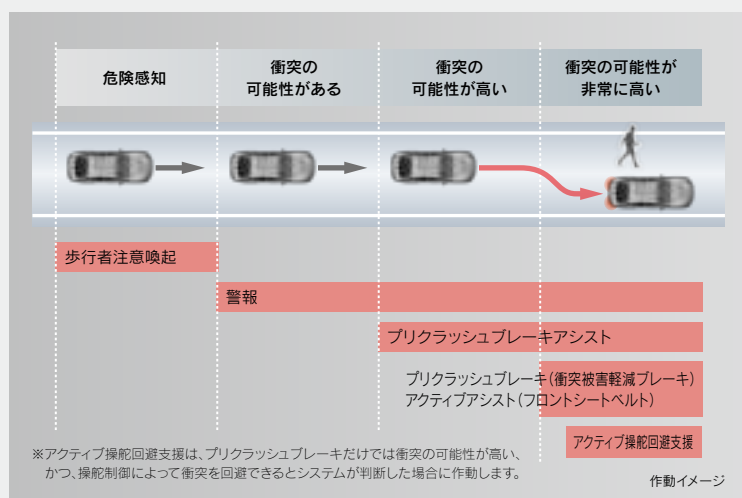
危険感知

衝突の可能性がある

衝突の可能性が高い

衝突の可能性が非常に高い

歩行者注意喚起

警報

プリクラッシュブレーキアシスト

プリクラッシュブレーキ（衝突被害軽減ブレーキ）
アクティブアシスト（フロントシートベルト）

アクティブ操舵回避支援

※アクティブ操舵回避支援は、プリクラッシュブレーキだけでは衝突の可能性が高い、かつ、操舵制御によって衝突を回避できるとシステムが判断した場合に作動します。

作動イメージ